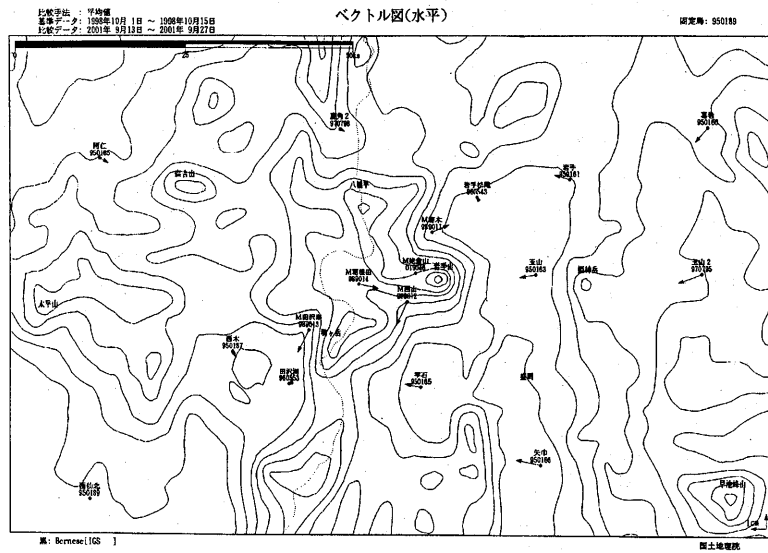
比較手法 ： 平均値
基準データ ： 1998年10月 1日 ～ 1998年10月15日
比較データ ： 2001年 9月13日 ～ 2001年 9月27日

ベクトル図(水平)

固定局：950189

25

雫石2
970786

阿仁
950185

森吉山

八幡平

岩手松尾
960543

岩手
950161

葛巻
950166

M松川
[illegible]

M岩手山
010535

岩手山

M葛根田
960014

玉山
950163

姫神岳

玉山2
970795

太平山

M西山
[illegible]

M田沢湖
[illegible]

秋田駒ヶ岳

雫石
950157

田沢湖
960553

雫石
950165

盛岡

矢巾
950166

協和北
950189

早池峰山

黒：Bernese[IGS ]

国土地理院